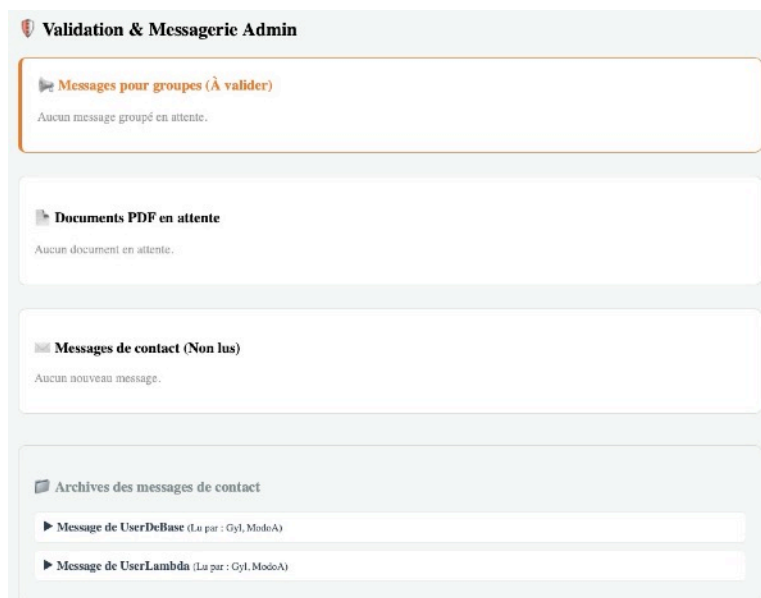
Validation & Messagerie Admin

Messages pour groupes (À valider)

Aucun message groupé en attente.

Documents PDF en attente

Aucun document en attente.

Messages de contact (Non lus)

Aucun nouveau message.

Archives des messages de contact

▶ Message de UserDeBase (Lu par : Gyl, ModoA)

▶ Message de UserLambda (Lu par : Gyl, ModoA)